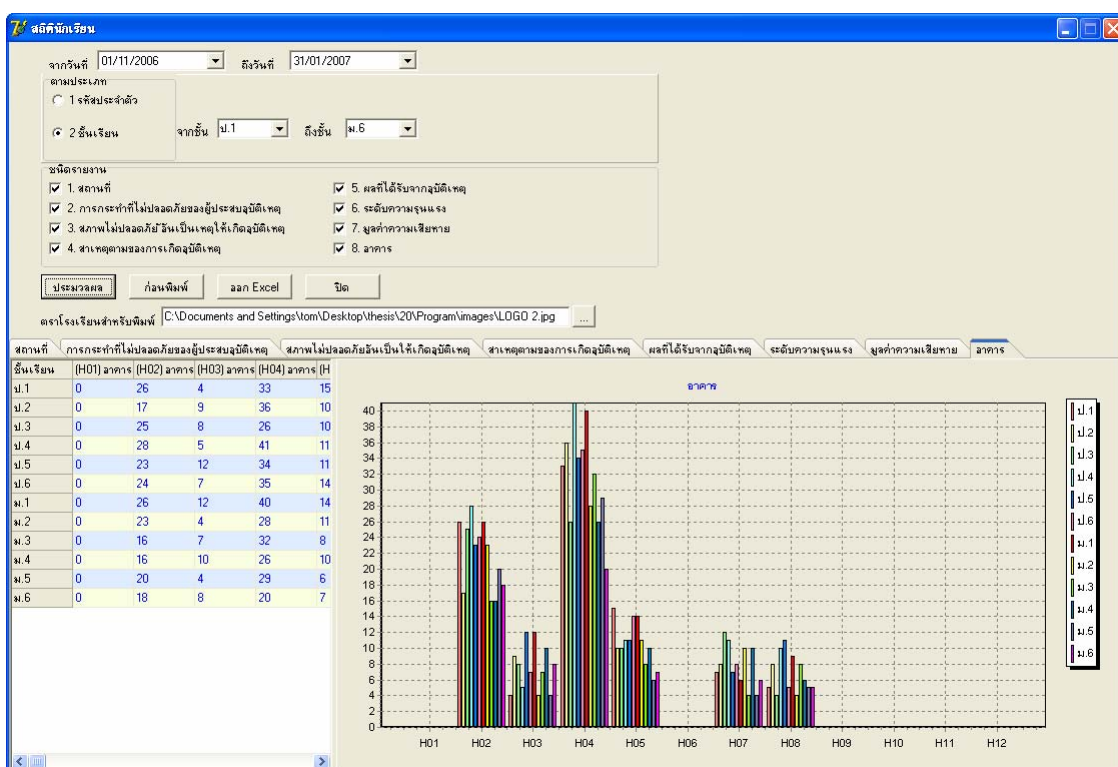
สถิตินักเรียน

จากวันที่ 01/11/2006 ถึงวันที่ 31/01/2007

ตามประเภท
○ 1 รหัสประจำตัว
◉ 2 ชั้นเรียน จากชั้น ป.1 ถึงชั้น ม.6

ชนิดรายงาน
☑ 1. สถานที่
☑ 2. การกระทำที่ไม่ปลอดภัยของผู้ประสบอุบัติเหตุ
☑ 3. สภาพไม่ปลอดภัยอันเป็นเหตุให้เกิดอุบัติเหตุ
☑ 4. สาเหตุตามของการเกิดอุบัติเหตุ
☑ 5. ผลที่ได้รับจากอุบัติเหตุ
☑ 6. ระดับความรุนแรง
☑ 7. มูลค่าความเสียหาย
☑ 8. อาคาร

ประมวลผล ก่อนพิมพ์ ออก Excel ปิด

ตราโรงเรียนสำหรับพิมพ์ C:\Documents and Settings\tom\Desktop\thesis\20\Program\images\LOGO 2.jpg ...

สถานที่ | การกระทำที่ไม่ปลอดภัยของผู้ประสบอุบัติเหตุ | สภาพไม่ปลอดภัยอันเป็นเหตุให้เกิดอุบัติเหตุ | สาเหตุตามของการเกิดอุบัติเหตุ | ผลที่ได้รับจากอุบัติเหตุ | ระดับความรุนแรง | มูลค่าความเสียหาย | อาคาร

| ชั้นเรียน | (H01) อาคาร | (H02) อาคาร | (H03) อาคาร | (H04) อาคาร | (H |
|---|---|---|---|---|---|
| ป.1 | 0 | 26 | 4 | 33 | 15 |
| ป.2 | 0 | 17 | 9 | 36 | 10 |
| ป.3 | 0 | 25 | 8 | 26 | 10 |
| ป.4 | 0 | 28 | 5 | 41 | 11 |
| ป.5 | 0 | 23 | 12 | 34 | 11 |
| ป.6 | 0 | 24 | 7 | 35 | 14 |
| ม.1 | 0 | 26 | 12 | 40 | 14 |
| ม.2 | 0 | 23 | 4 | 28 | 11 |
| ม.3 | 0 | 16 | 7 | 32 | 8 |
| ม.4 | 0 | 16 | 10 | 26 | 10 |
| ม.5 | 0 | 20 | 4 | 29 | 6 |
| ม.6 | 0 | 18 | 8 | 20 | 7 |

อาคาร

40 38 36 34 32 30 28 26 24 22 20 18 16 14 12 10 8 6 4 2 0

H01 H02 H03 H04 H05 H06 H07 H08 H09 H10 H11 H12

ป.1 ป.2 ป.3 ป.4 ป.5 ป.6 ม.1 ม.2 ม.3 ม.4 ม.5 ม.6